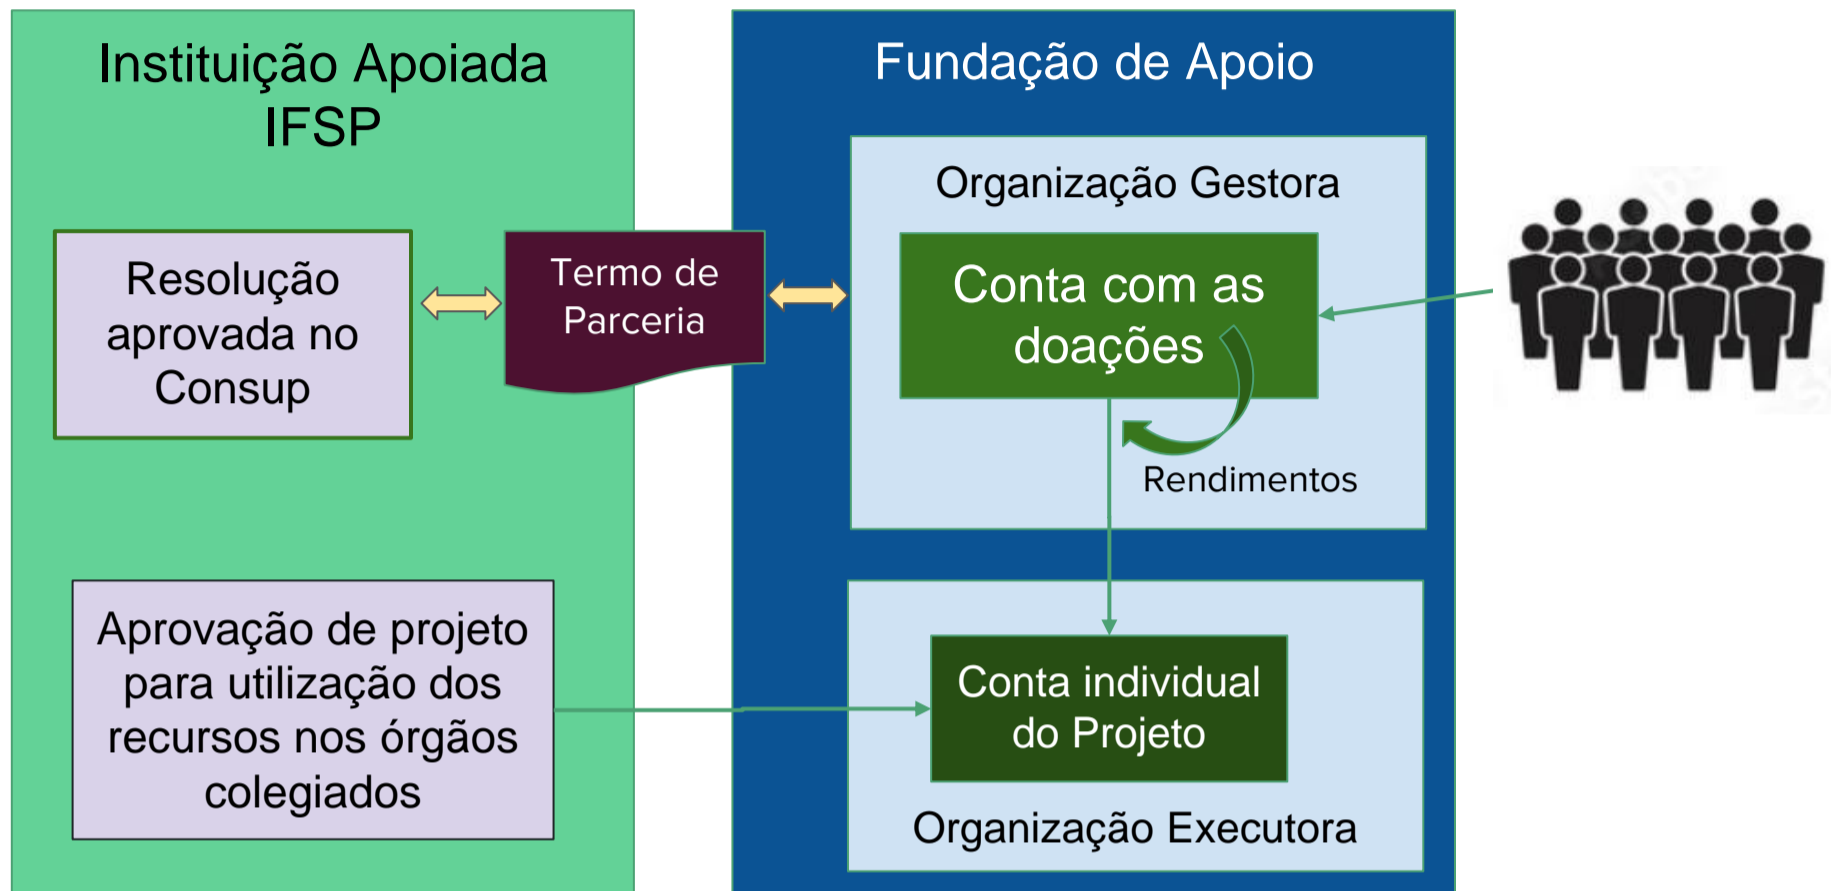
Instituição Apoiada
IFSP

Resolução aprovada no Consup

Termo de Parceria

Aprovação de projeto para utilização dos recursos nos órgãos colegiados

Fundação de Apoio

Organização Gestora

Conta com as doações

Rendimentos

Conta individual do Projeto

Organização Executora